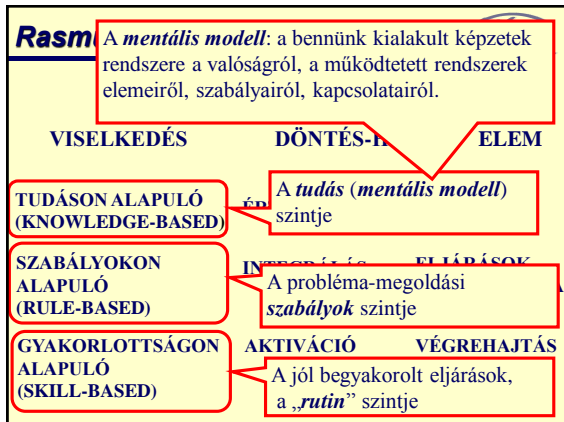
Rasm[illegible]

A *mentális modell*: a bennünk kialakult képzetek rendszere a valóságról, a működtetett rendszerek elemeiről, szabályairól, kapcsolatairól.

VISELKEDÉS

DÖNTÉS-H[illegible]

ELEM

TUDÁSON ALAPULÓ (KNOWLEDGE-BASED)

A *tudás* (*mentális modell*) szintje

SZABÁLYOKON ALAPULÓ (RULE-BASED)

A probléma-megoldási *szabályok* szintje

GYAKORLOTTSÁGON ALAPULÓ (SKILL-BASED)

AKTIVÁCIÓ

VÉGREHAJTÁS

A jól begyakorolt eljárások, a „*rutin*” szintje